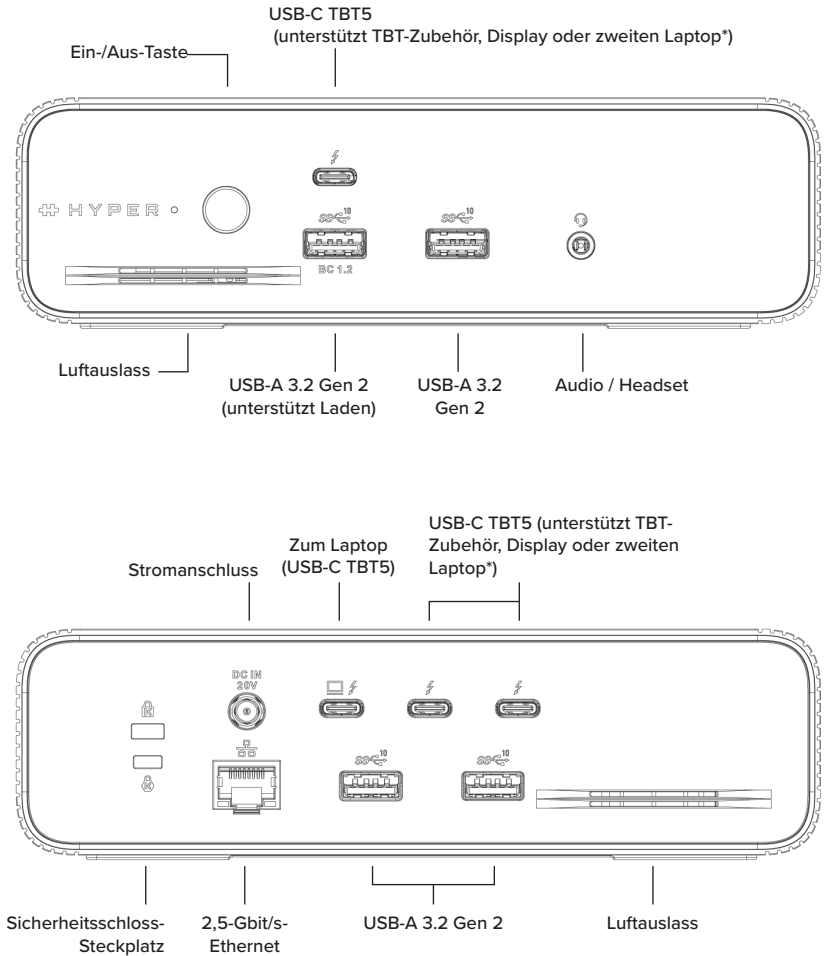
USB-C TBT5
(unterstützt TBT-Zubehör, Display oder zweiten Laptop*)

Ein-/Aus-Taste

HYPER

SS 10

BC 1.2

SS 10

Luftauslass

USB-A 3.2 Gen 2
(unterstützt Laden)

USB-A 3.2
Gen 2

Audio / Headset

USB-C TBT5 (unterstützt TBT-Zubehör, Display oder zweiten Laptop*)

Zum Laptop
(USB-C TBT5)

Stromanschluss

DC IN
20V

SS 10

SS 10

Sicherheitsschloss-Steckplatz

2,5-Gbit/s-Ethernet

USB-A 3.2 Gen 2

Luftauslass